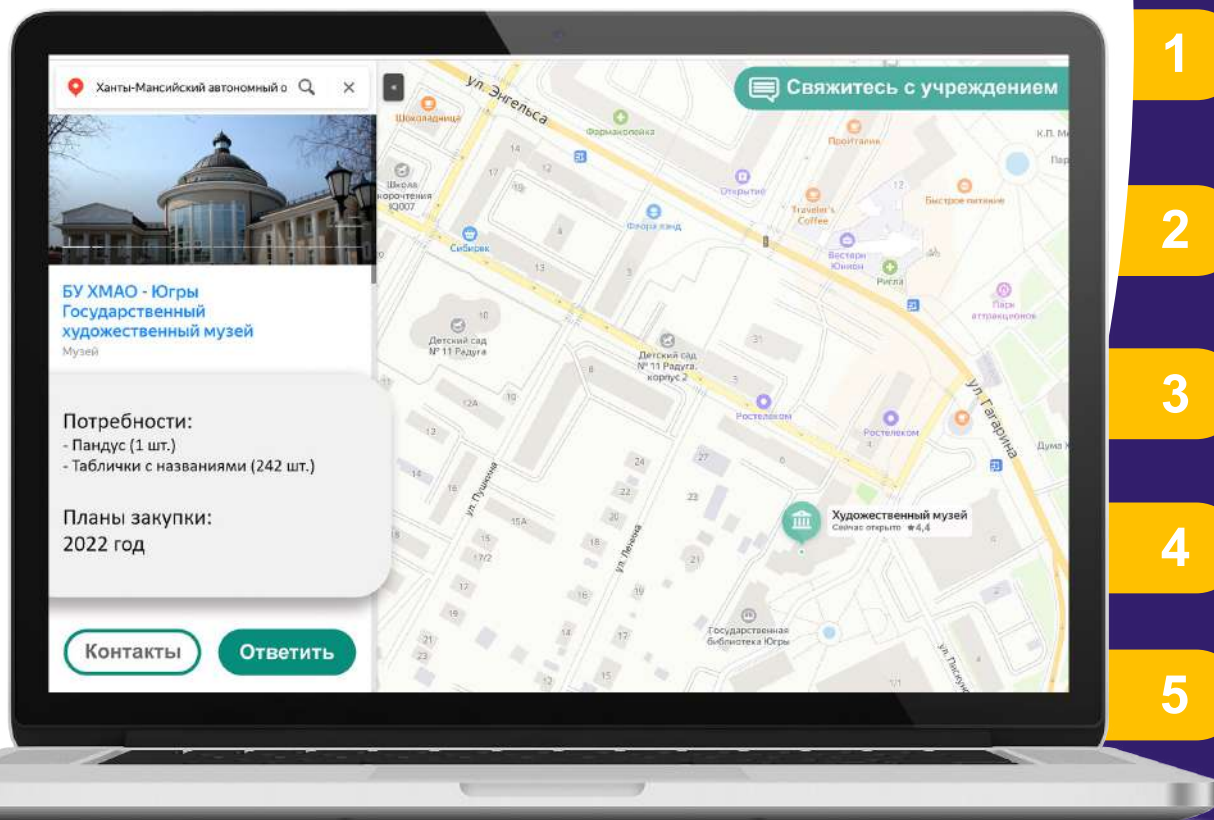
Ханты-Мансийский автономный о

Свяжитесь с учреждением

БУ ХМАО - Югры Государственный художественный музей
Музей

Потребности:
- Пандус (1 шт.)
- Таблички с названиями (242 шт.)

Планы закупки:
2022 год

Контакты

Ответить

ул. Энгельса
ул. Гагарина
ул. Пушкина
ул. Ленина
Шоколадница
Фармакопейка
Проходная
Открытие
Traveler's Coffee
Быстрое питание
Школа скорочтения IQ007
Сибирь
Флора лэнд
Вестерн Юнион
Ригла
Парк аттракционов
Детский сад № 11 Радуга
Детский сад № 11 Радуга, корпус 2
Ростелеком
Ростелеком
Художественный музей
Сейчас открыто ★4,4
Государственная библиотека Югры
Дума
К.П. М

1
2
3
4
5